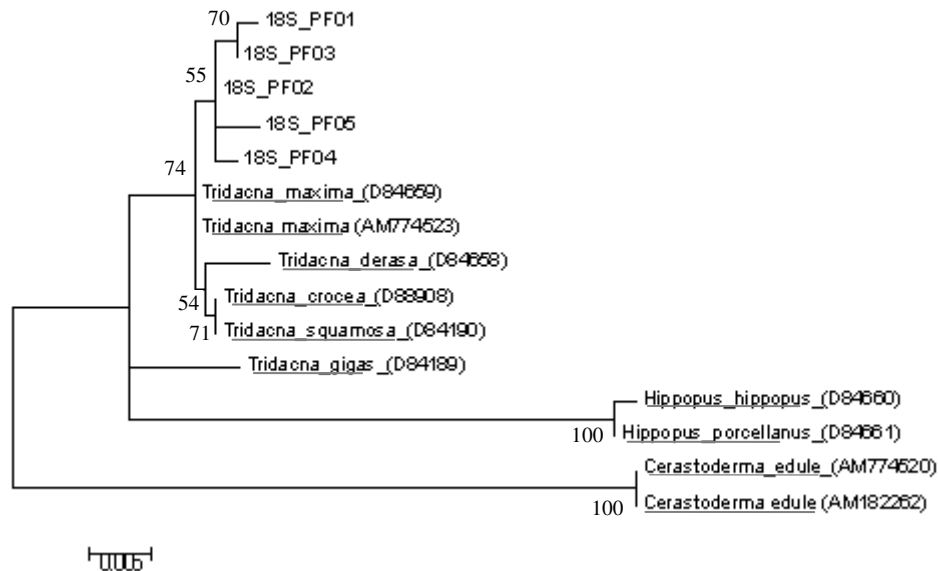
70 18S_PF01
18S_PF03
55 18S_PF02
18S_PF05
18S_PF04
74 Tridacna_maxima_(D84659)
Tridacna maxima (AM774523)
Tridacna_derasa_(D84658)
54 Tridacna_crocea_(D89908)
71 Tridacna_squamosa_(D84190)
Tridacna_gigas_(D84189)
Hippopus_hippopus_(D84660)
100 Hippopus_porcellanus_(D84661)
Cerastoderma_edule_(AM774520)
100 Cerastoderma edule (AM182262)
0.005